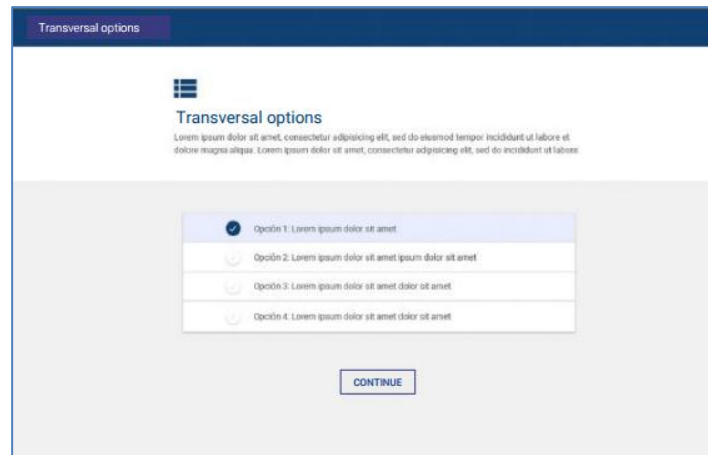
Transversal options

Transversal options

Lorem ipsum dolor sit amet, consectetur adipisicing elit, sed do eiusmod tempor incididunt ut labore et dolore magna aliqua. Lorem ipsum dolor sit amet, consectetur adipisicing elit, sed do incididunt ut labore

Opción 1: Lorem ipsum dolor sit amet

Opción 2: Lorem ipsum dolor sit amet ipsum dolor sit amet

Opción 3: Lorem ipsum dolor sit amet dolor sit amet

Opción 4: Lorem ipsum dolor sit amet dolor sit amet

CONTINUE